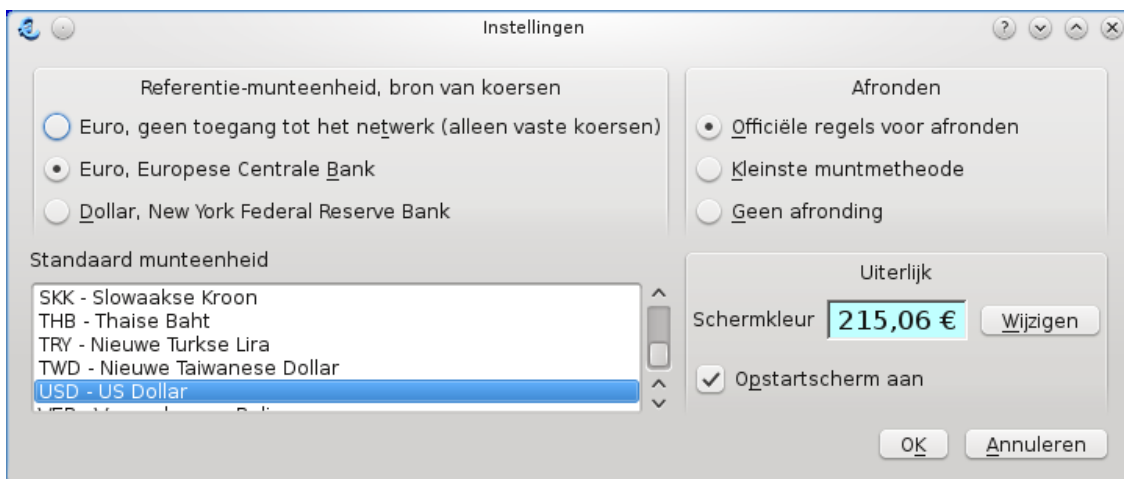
Instellingen

Referentie-munteenheid, bron van koersen

Euro, geen toegang tot het netwerk (alleen vaste koersen)

Euro, Europese Centrale Bank

Dollar, New York Federal Reserve Bank

Afronden

Officiële regels voor afronden

Kleinste muntmetheode

Geen afronding

Standaard munteenheid

SKK - Slowaakse Kroon
THB - Thaise Baht
TRY - Nieuwe Turkse Lira
TWD - Nieuwe Taiwanese Dollar
USD - US Dollar
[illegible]

Uiterlijk

Schermkleur 215,06 € Wijzigen

Opstartscherm aan

OK Annuleren